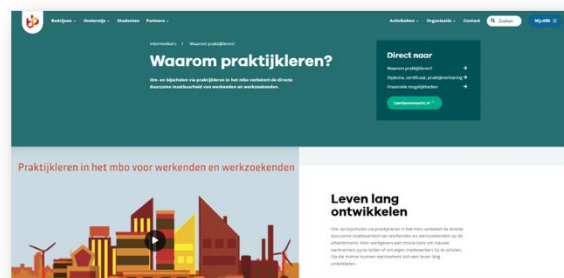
Bedrijven Onderwijs Studenten Partners

Activiteiten Organisatie Contact Zoeken MijnSBB

Intermediairs / Waarom praktijkleren?

Waarom praktijkleren?

Om- en bijscholen via praktijkleren in het mbo verbetert de directe duurzame inzetbaarheid van werkenden en werkzoekenden.

Direct naar

Waarom praktijkleren?

Diploma, certificaat, praktijkverklaring

Financiële mogelijkheden

Leerbanenmarkt.nl

Praktijkleren in het mbo voor werkenden en werkzoekenden

Leven lang ontwikkelen

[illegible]